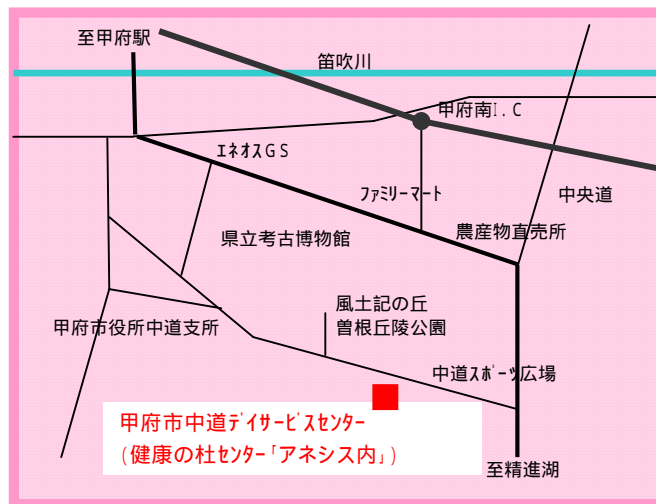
至甲府駅

笛吹川

甲府南I.C

エネオスGS

ファミリーマート

中央道

県立考古博物館

農産物直売所

風土記の丘
曽根丘陵公園

甲府市役所中道支所

中道スポーツ広場

甲府市中道デイサービスセンター
(健康の杜センター「アネシス内」)

至精進湖